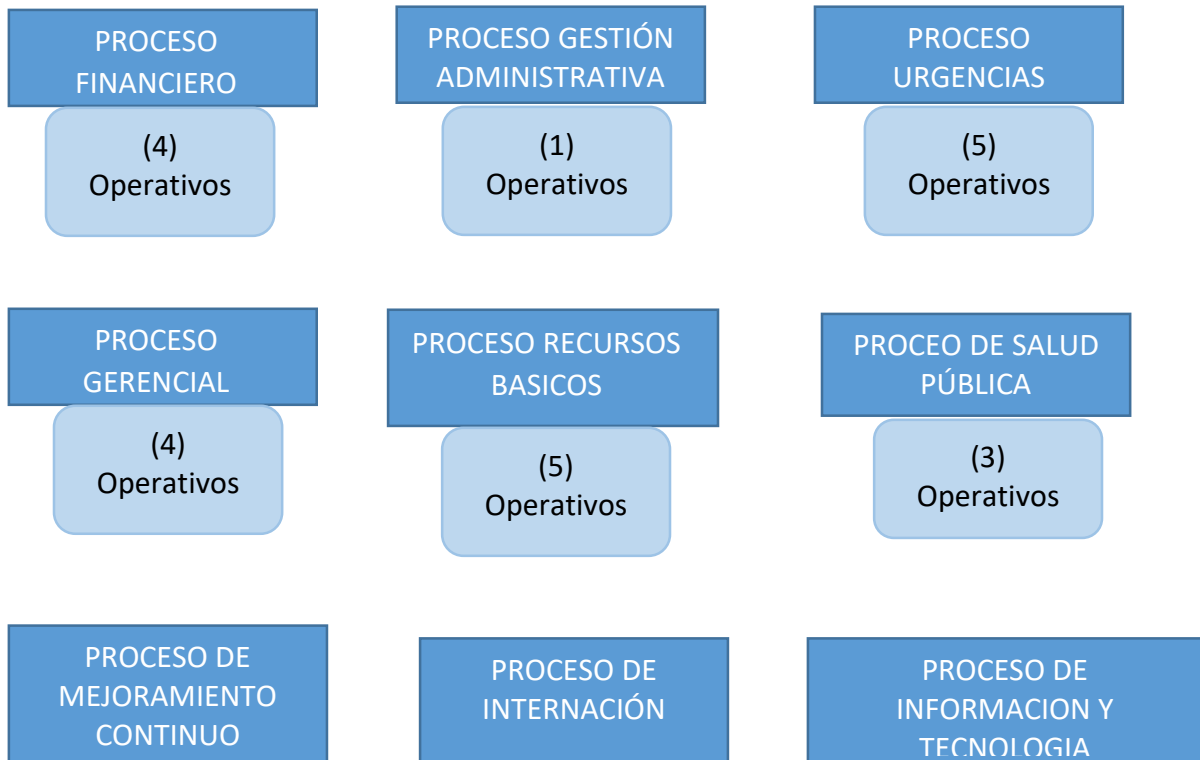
PROCESO FINANCIERO

(4) Operativos

PROCESO GESTIÓN ADMINISTRATIVA

(1) Operativos

PROCESO URGENCIAS

(5) Operativos

PROCESO GERENCIAL

(4) Operativos

PROCESO RECURSOS BASICOS

(5) Operativos

PROCEO DE SALUD PÚBLICA

(3) Operativos

PROCESO DE MEJORAMIENTO CONTINUO

PROCESO DE INTERNACIÓN

PROCESO DE INFORMACION Y TECNOLOGIA